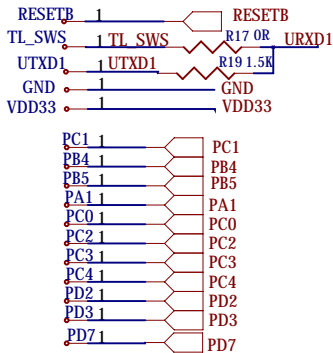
RESETB 1 RESETB
TL_SWS 1 TL_SWS R17 0R URXD1
UTXD1 1 UTXD1 R19 1.5K
GND 1 GND
VDD33 1 VDD33

PC1 1 PC1
PB4 1 PB4
PB5 1 PB5
PA1 1 PA1
PC0 1 PC0
PC2 1 PC2
PC3 1 PC3
PC4 1 PC4
PD2 1 PD2
PD3 1 PD3
PD7 1 PD7